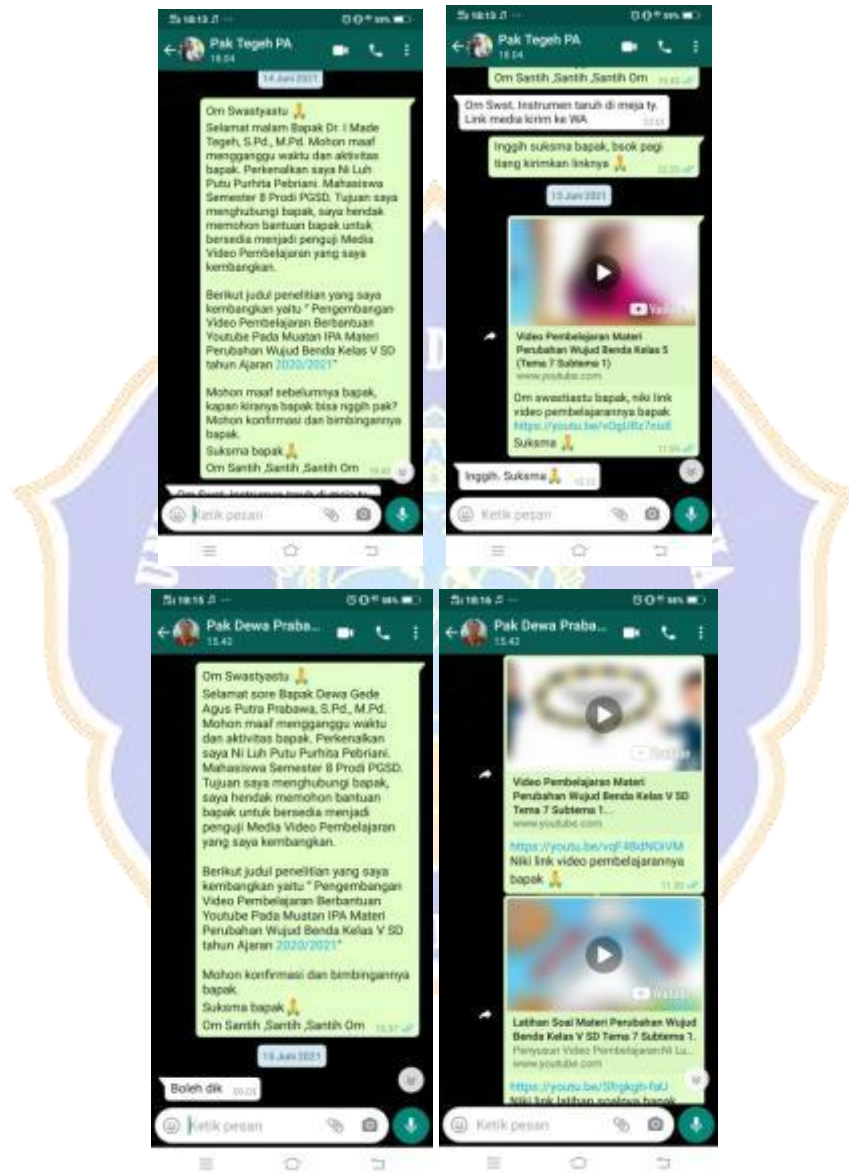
18:13

Pak Tegeh PA
18.04

14 Juni 2021

Om Swastyastu 🙏
Selamat malam Bapak Dr. I Made Tegeh, S.Pd., M.Pd. Mohon maaf mengganggu waktu dan aktivitas bapak. Perkenalkan saya Ni Luh Putu Purhita Pebriani. Mahasiswa Semester 8 Prodi PGSD. Tujuan saya menghubungi bapak, saya hendak memohon bantuan bapak untuk bersedia menjadi penguji Media Video Pembelajaran yang saya kembangkan.

Berikut judul penelitian yang saya kembangkan yaitu " Pengembangan Video Pembelajaran Berbantuan Youtube Pada Muatan IPA Materi Perubahan Wujud Benda Kelas V SD tahun Ajaran 2020/2021"

Mohon maaf sebelumnya bapak, kapan kiranya bapak bisa nggih pak? Mohon konfirmasi dan bimbingannya bapak.
Suksma bapak 🙏
Om Santih ,Santih ,Santih Om 19.42

Om Swst. Instrumen taruh di meja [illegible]

Ketik pesan

18:13

Pak Tegeh PA
18.04

Om Santih ,Santih ,Santih Om 19.42

Om Swst. Instrumen taruh di meja ty. Link media kirim ke WA 22.03

Inggih suksma bapak, bsok pagi tiang kirimkan linknya 🙏 22.20

15 Juni 2021

Video Pembelajaran Materi Perubahan Wujud Benda Kelas 5 (Tema 7 Subtema 1)
www.youtube.com

Om swastiastu bapak, niki link video pembelajarannya bapak
https://youtu.be/vOgUBz7nsi8
Suksma 🙏 11.04

Inggih. Suksma 🙏 12.12

Ketik pesan

18:15

Pak Dewa Praba...
15.43

Om Swastyastu 🙏
Selamat sore Bapak Dewa Gede Agus Putra Prabawa, S.Pd., M.Pd. Mohon maaf mengganggu waktu dan aktivitas bapak. Perkenalkan saya Ni Luh Putu Purhita Pebriani. Mahasiswa Semester 8 Prodi PGSD. Tujuan saya menghubungi bapak, saya hendak memohon bantuan bapak untuk bersedia menjadi penguji Media Video Pembelajaran yang saya kembangkan.

Berikut judul penelitian yang saya kembangkan yaitu " Pengembangan Video Pembelajaran Berbantuan Youtube Pada Muatan IPA Materi Perubahan Wujud Benda Kelas V SD tahun Ajaran 2020/2021"

Mohon konfirmasi dan bimbingannya bapak.
Suksma bapak 🙏
Om Santih ,Santih ,Santih Om 15.37

15 Juni 2021

Boleh dik 09.02

Ketik pesan

18:16

Pak Dewa Praba...
15.43

Video Pembelajaran Materi Perubahan Wujud Benda Kelas V SD Tema 7 Subtema 1...
www.youtube.com

https://youtu.be/vqF4BdNOIVM
Niki link video pembelajarannya bapak 🙏 11.20

Latihan Soal Materi Perubahan Wujud Benda Kelas V SD Tema 7 Subtema 1.
Penyusun Video Pembelajaran:Ni Lu...
www.youtube.com

https://youtu.be/Sfrgkgh-faU
Niki link latihan soalnya bapak

Ketik pesan